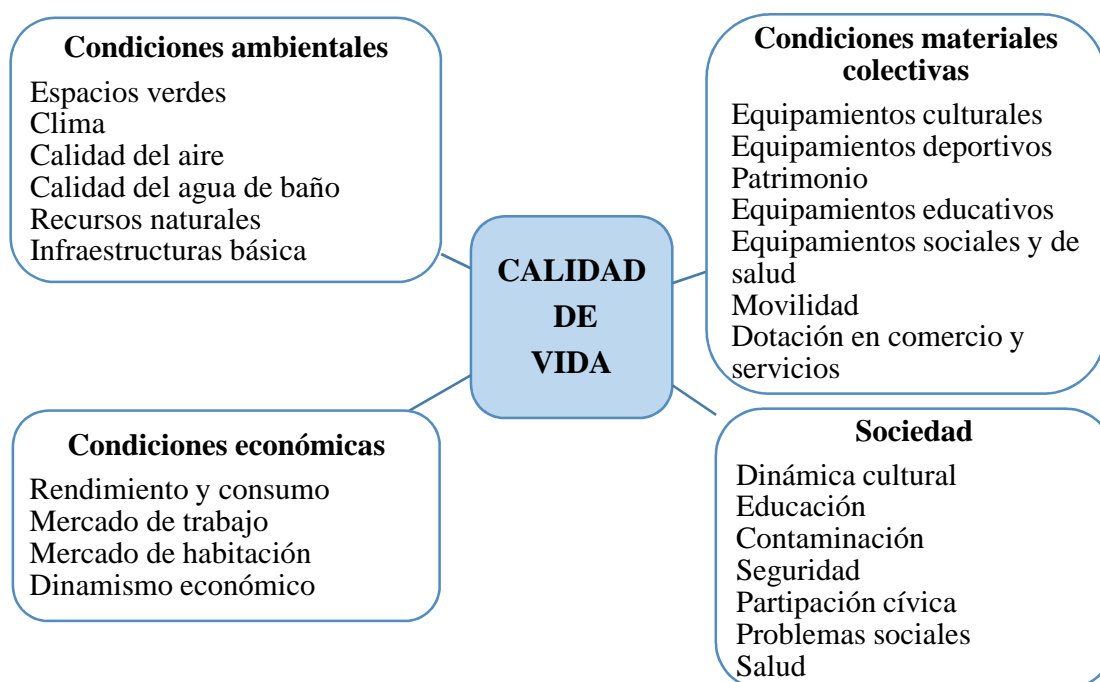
Condiciones ambientales
Espacios verdes
Clima
Calidad del aire
Calidad del agua de baño
Recursos naturales
Infraestructuras básica

Condiciones materiales colectivas
Equipamientos culturales
Equipamientos deportivos
Patrimonio
Equipamientos educativos
Equipamientos sociales y de salud
Movilidad
Dotación en comercio y servicios

CALIDAD DE VIDA

Condiciones económicas
Rendimiento y consumo
Mercado de trabajo
Mercado de habitación
Dinamismo económico

Sociedad
Dinámica cultural
Educación
Contaminación
Seguridad
Partipación cívica
Problemas sociales
Salud